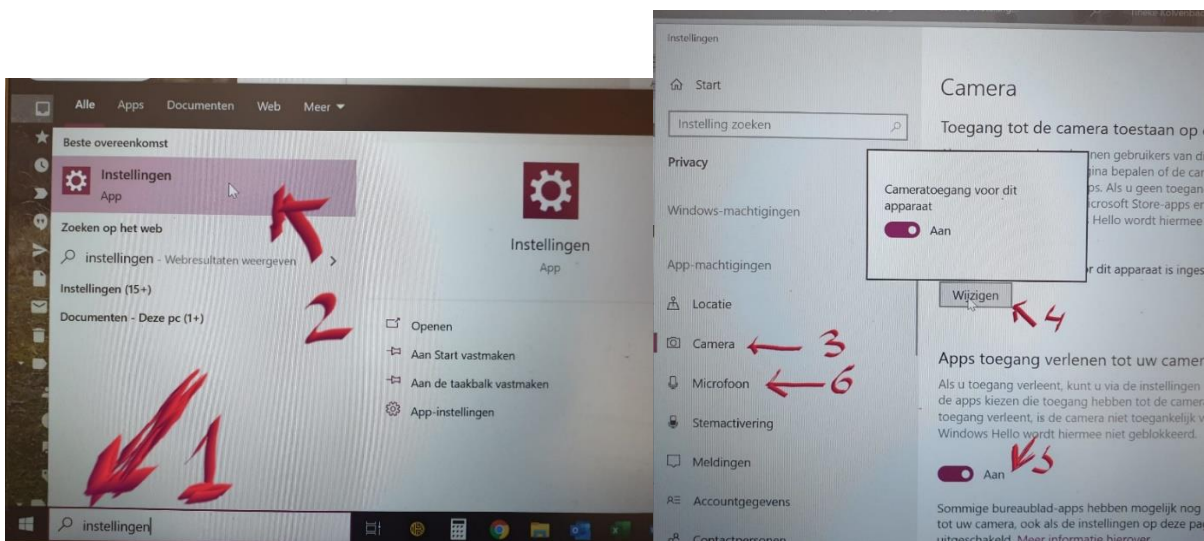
Alle Apps Documenten Web Meer

Beste overeenkomst

Instellingen
App

Zoeken op het web

instellingen - Webresultaten weergeven

Instellingen (15+)

Documenten - Deze pc (1+)

Instellingen
App

Openen

Aan Start vastmaken

Aan de taakbalk vastmaken

App-instellingen

instellingen

1

2

Instellingen

Start

Instelling zoeken

Privacy

Windows-machtigingen

App-machtigingen

Locatie

Camera

Microfoon

Stemactivering

Meldingen

Accountgegevens

Contactpersonen

3

6

Camera

Toegang tot de camera toestaan op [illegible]

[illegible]nen gebruikers van d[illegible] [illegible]ina bepalen of de ca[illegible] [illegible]ps. Als u geen toega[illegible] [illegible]icrosoft Store-apps e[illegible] Hello wordt hiermee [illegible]

Cameratoegang voor dit apparaat

Aan

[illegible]r dit apparaat is inges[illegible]

Wijzigen

4

Apps toegang verlenen tot uw camer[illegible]

Als u toegang verleent, kunt u via de instellingen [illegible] de apps kiezen die toegang hebben tot de camer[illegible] toegang verleent, is de camera niet toegankelijk v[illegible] Windows Hello wordt hiermee niet geblokkeerd.

Aan

5

Sommige bureaublad-apps hebben mogelijk nog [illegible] tot uw camera, ook als de instellingen op deze pa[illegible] uitgeschakeld. Meer informatie hierover